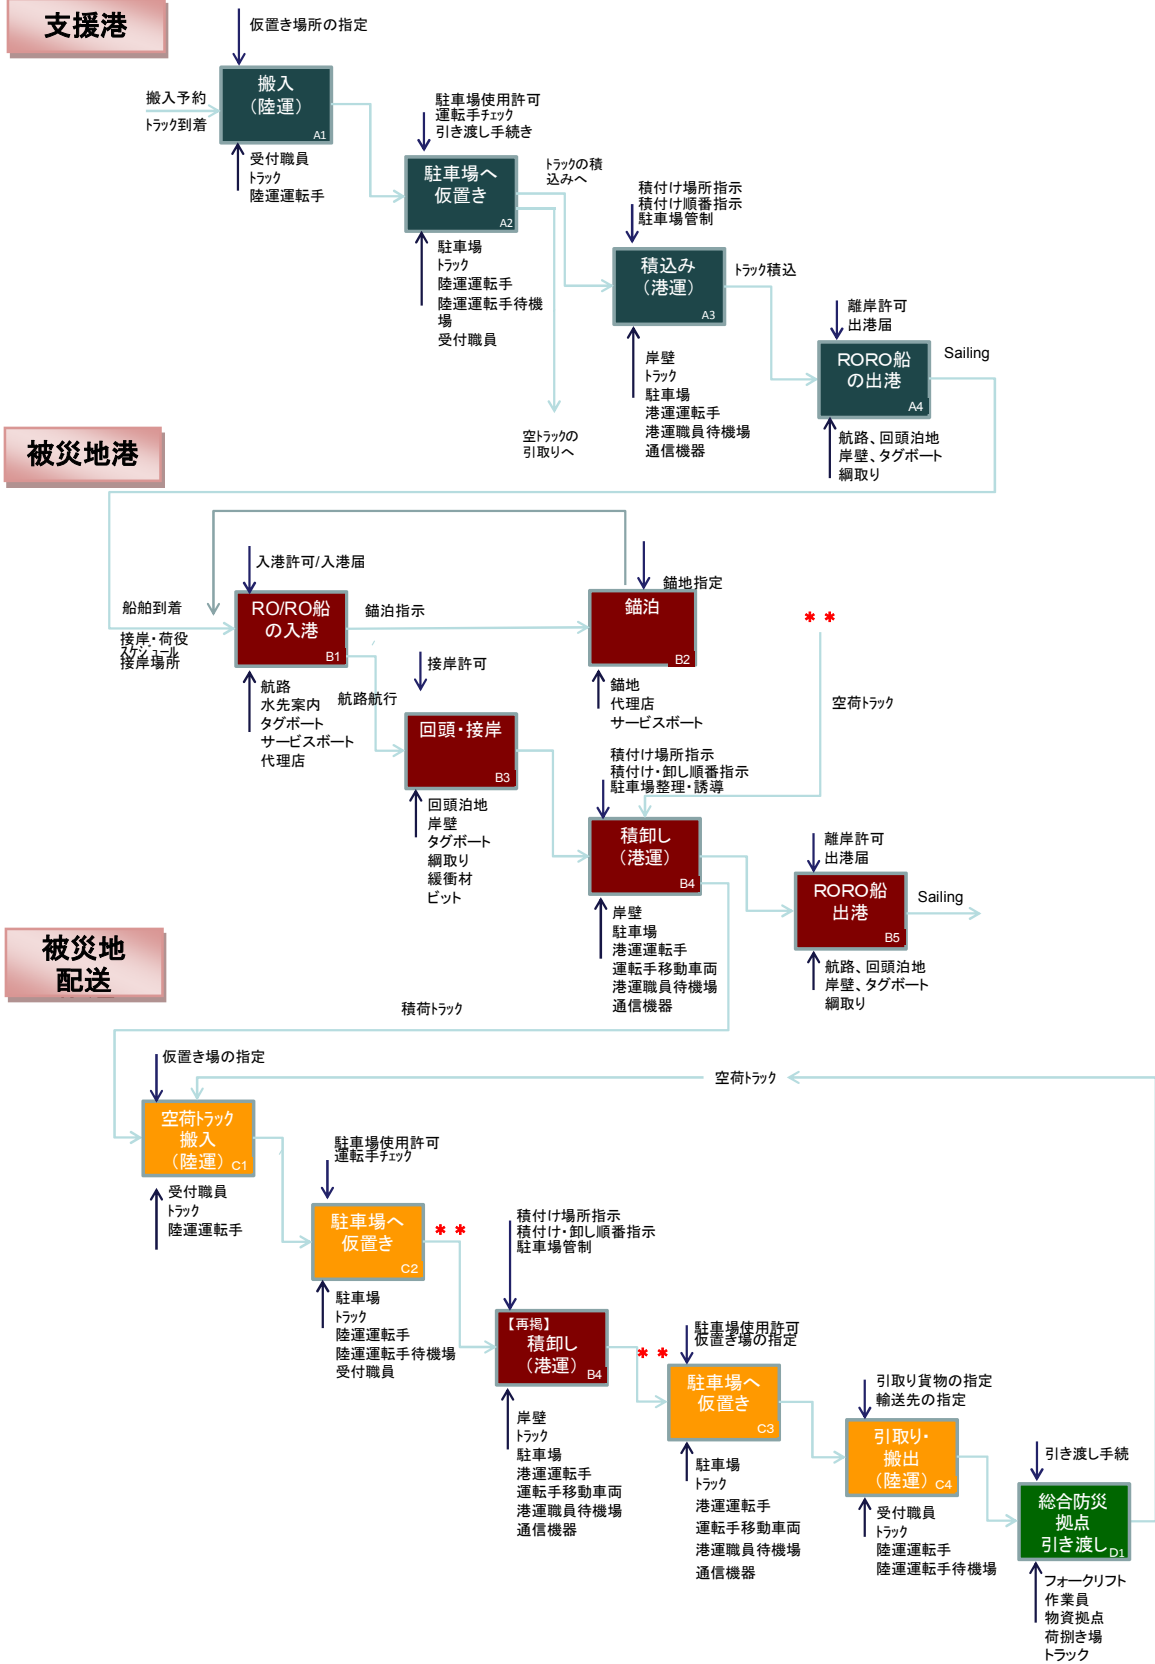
支援港

仮置き場所の指定

搬入予約
トラック到着

搬入
（陸運）
A1

受付職員
トラック
陸運運転手

駐車場使用許可
運転手チェック
引き渡し手続き

駐車場へ
仮置き
A2

トラックの積込みへ

駐車場
トラック
陸運運転手
陸運運転手待機場
受付職員

空トラックの引取りへ

積付け場所指示
積付け順番指示
駐車場管制

積込み
（港運）
A3

トラック積込

岸壁
トラック
駐車場
港運運転手
港運職員待機場
通信機器

離岸許可
出港届

RORO船
の出港
A4

Sailing

航路、回頭泊地
岸壁、タグボート
綱取り

被災地港

入港許可/入港届

船舶到着

接岸・荷役スケジュール
接岸場所

RO/RO船
の入港
B1

錨泊指示

航路
水先案内
タグボート
サービスボート
代理店

錨地指定

錨泊
B2

錨地
代理店
サービスボート

＊＊

空荷トラック

接岸許可

航路航行

回頭・接岸
B3

回頭泊地
岸壁
タグボート
綱取り
緩衝材
ビット

積付け場所指示
積付け・卸し順番指示
駐車場整理・誘導

積卸し
（港運）
B4

岸壁
駐車場
港運運転手
運転手移動車両
港運職員待機場
通信機器

離岸許可
出港届

RORO船
出港
B5

Sailing

航路、回頭泊地
岸壁、タグボート
綱取り

被災地
配送

積荷トラック

仮置き場の指定

空荷トラック

空荷トラック
搬入
（陸運）C1

受付職員
トラック
陸運運転手

駐車場使用許可
運転手チェック

駐車場へ
仮置き
C2

＊＊

駐車場
トラック
陸運運転手
陸運運転手待機場
受付職員

積付け場所指示
積付け・卸し順番指示
駐車場管制

【再掲】
積卸し
（港運）B4

岸壁
トラック
駐車場
港運運転手
運転手移動車両
港運職員待機場
通信機器

＊＊

駐車場使用許可
仮置き場の指定

駐車場へ
仮置き
C3

駐車場
トラック
港運運転手
運転手移動車両
港運職員待機場
通信機器

引取り貨物の指定
輸送先の指定

引取り・
搬出
（陸運）C4

受付職員
トラック
陸運運転手
陸運運転手待機場

引き渡し手続

総合防災
拠点
引き渡し D1

フォークリフト
作業員
物資拠点
荷捌き場
トラック